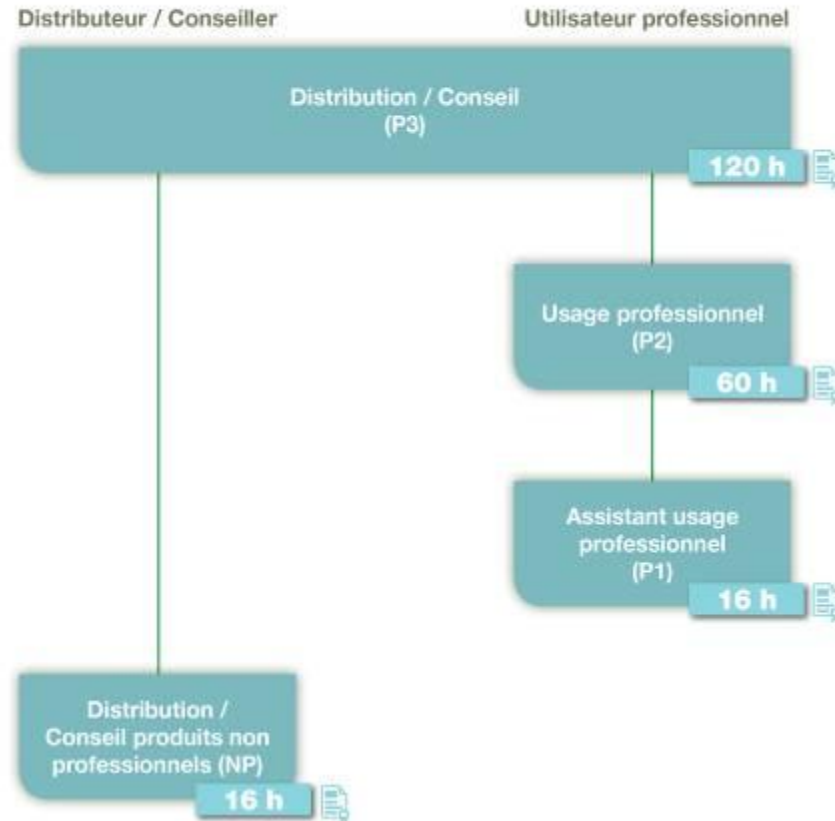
Distributeur / Conseiller

Utilisateur professionnel

Distribution / Conseil
(P3)

120 h

Usage professionnel
(P2)

60 h

Assistant usage professionnel
(P1)

16 h

Distribution / Conseil produits non professionnels (NP)

16 h